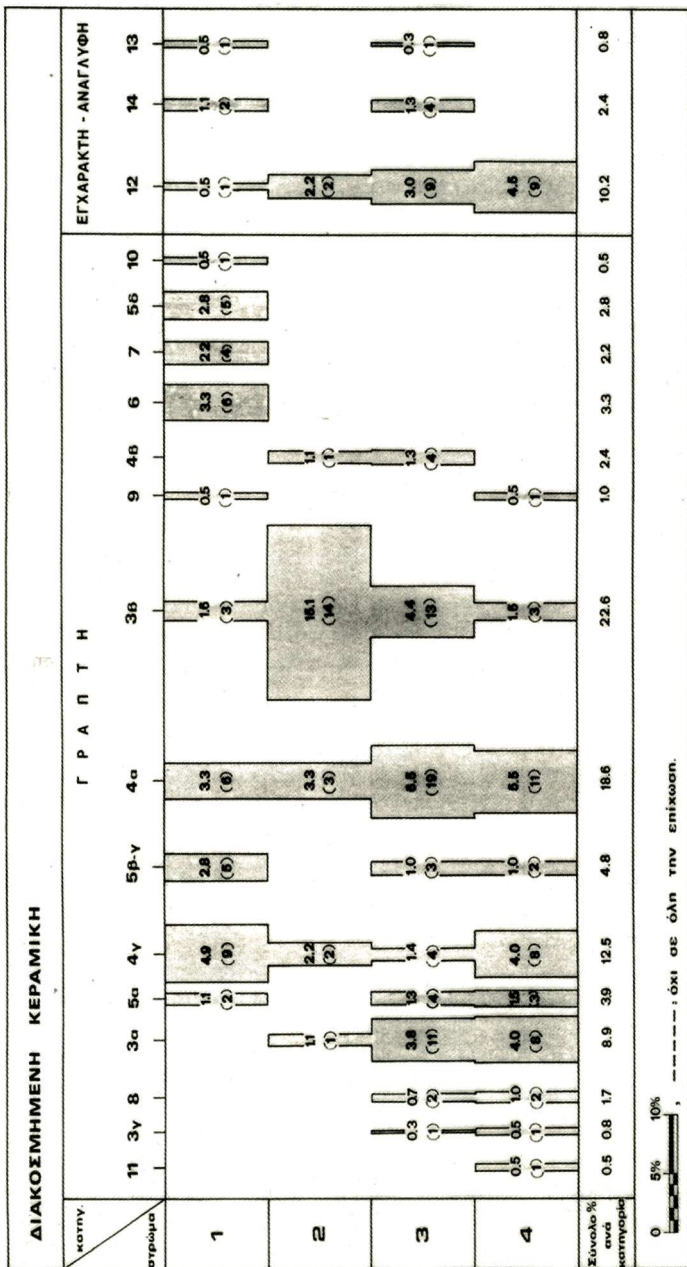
ΔΙΑΚΟΣΜΗΜΕΝΗ ΚΕΡΑΜΙΚΗ

ΓΡΑΠΤΗ

ΕΓΧΑΡΑΚΤΗ - ΑΝΑΓΛΥΦΗ

| κατηγ. / στρώμα | 11 | 3γ | 8 | 3α | 5α | 4γ | 5β-γ | 4α | 3β | 9 | 4β | 6 | 7 | 5δ | 10 | 12 | 14 | 13 |
|---|---|---|---|---|---|---|---|---|---|---|---|---|---|---|---|---|---|---|
| 1 | | | | | 1.1 (2) | 4.9 (9) | 2.8 (5) | 3.3 (6) | 1.6 (3) | 0.5 (1) | | 3.3 (6) | 2.2 (4) | 2.8 (5) | 0.5 (1) | 0.5 (1) | 1.1 (2) | 0.5 (1) |
| 2 | | | | 1.1 (1) | | 2.2 (2) | | 3.3 (3) | 16.1 (14) | | 1.1 (1) | | | | | 2.2 (2) | | |
| 3 | | 0.3 (1) | 0.7 (2) | 3.8 (11) | 1.3 (4) | 1.4 (4) | 1.0 (3) | 6.6 (19) | 4.4 (13) | | 1.3 (4) | | | | | 3.0 (9) | 1.3 (4) | 0.3 (1) |
| 4 | 0.5 (1) | 0.5 (1) | 1.0 (2) | 4.0 (8) | 1.5 (3) | 4.0 (8) | 1.0 (2) | 5.5 (11) | 1.5 (3) | 0.5 (1) | | | | | | 4.5 (9) | | |
| Σύνολο % ανά κατηγορία | 0.5 | 0.8 | 1.7 | 8.9 | 3.9 | 12.5 | 4.8 | 18.6 | 22.6 | 1.0 | 2.4 | 3.3 | 2.2 | 2.8 | 0.5 | 10.2 | 2.4 | 0.8 |

0 5% 10% , ------ : όχι σε όλη την επίχωση.